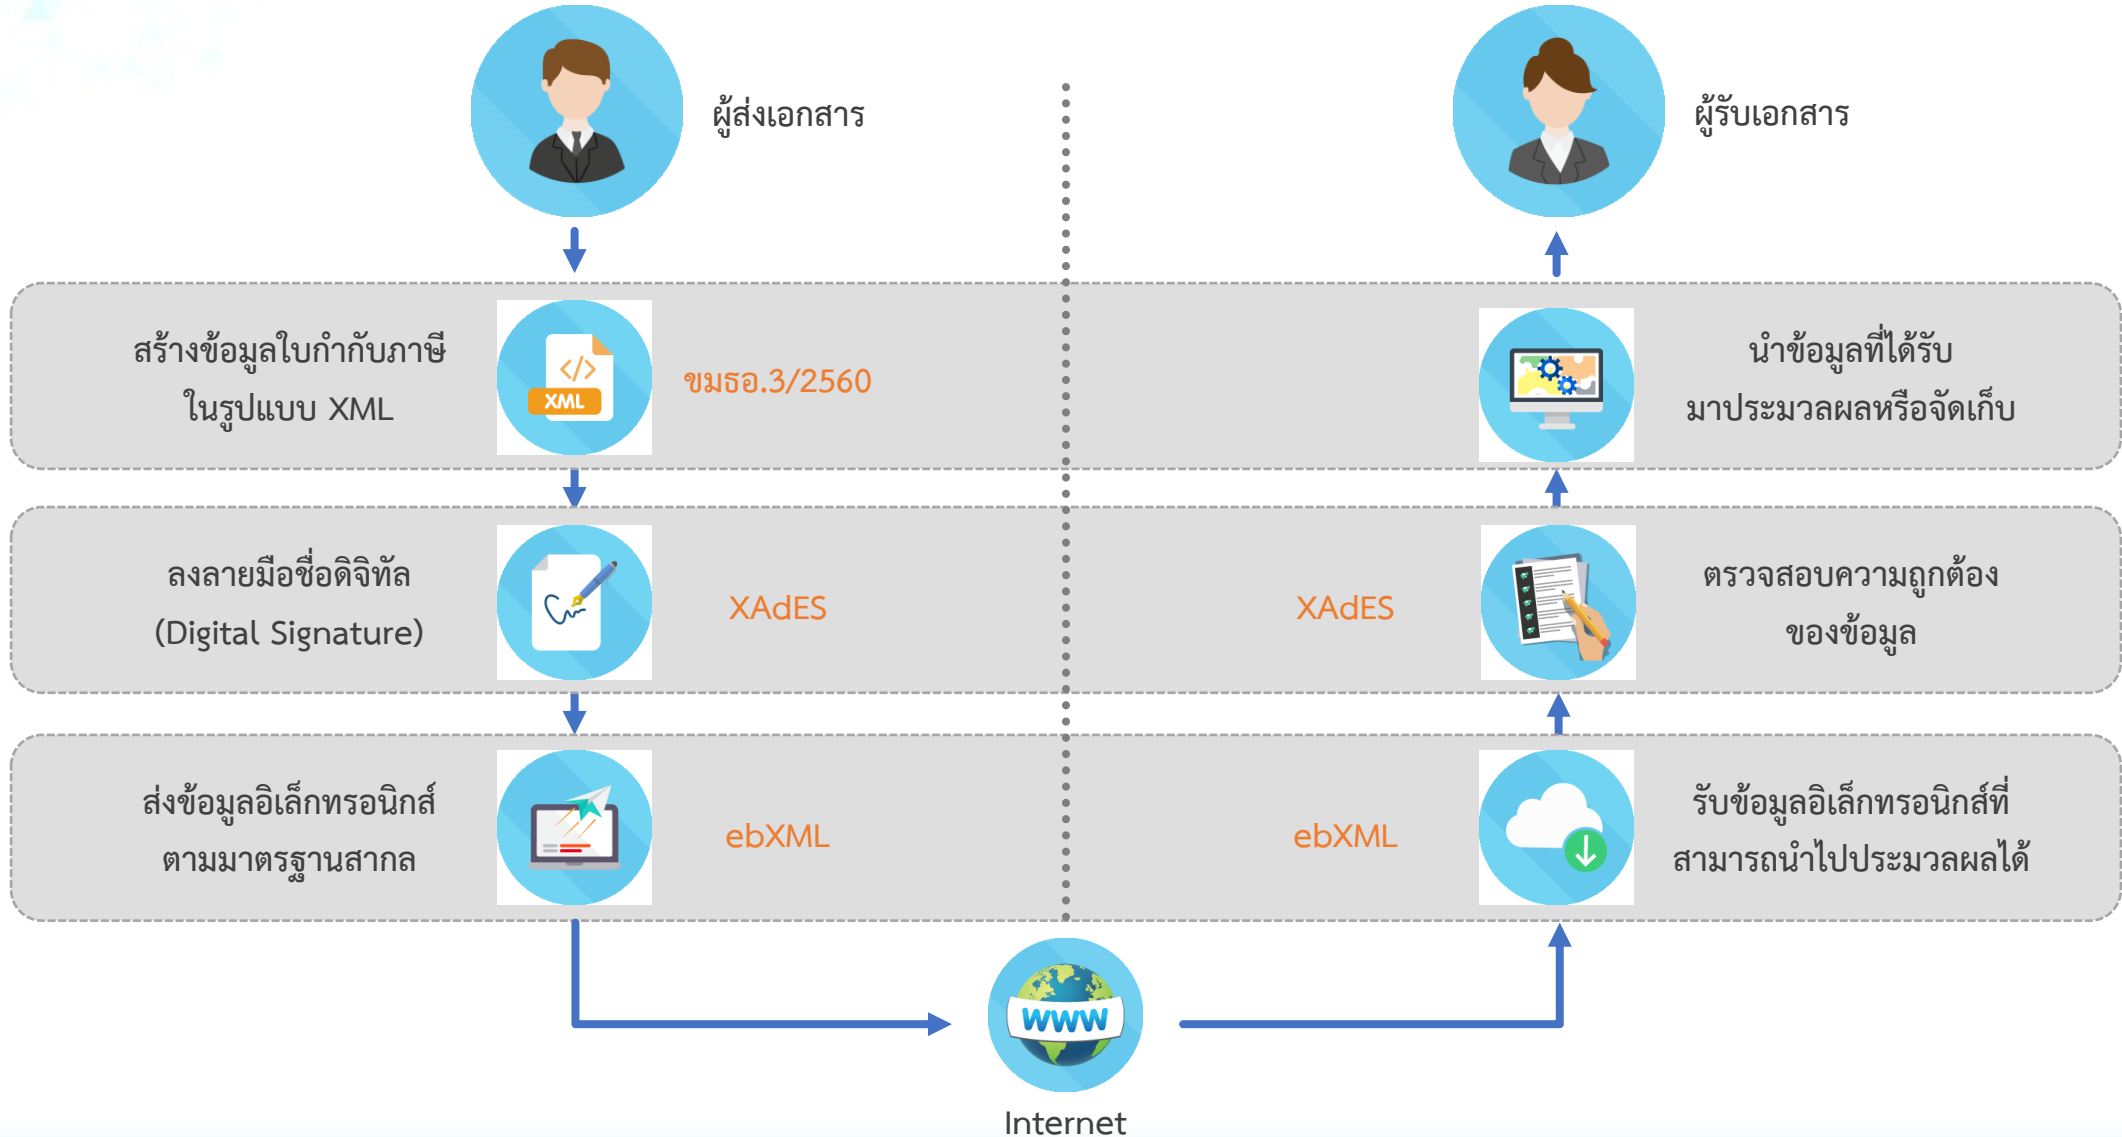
ผู้ส่งเอกสาร

ผู้รับเอกสาร

สร้างข้อมูลใบกำกับภาษี ในรูปแบบ XML

XML

ขมธอ.3/2560

นำข้อมูลที่ได้รับ มาประมวลผลหรือจัดเก็บ

ลงลายมือชื่อดิจิทัล (Digital Signature)

XAdES

XAdES

ตรวจสอบความถูกต้อง ของข้อมูล

ส่งข้อมูลอิเล็กทรอนิกส์ ตามมาตรฐานสากล

ebXML

ebXML

รับข้อมูลอิเล็กทรอนิกส์ที่ สามารถนำไปประมวลผลได้

WWW

Internet